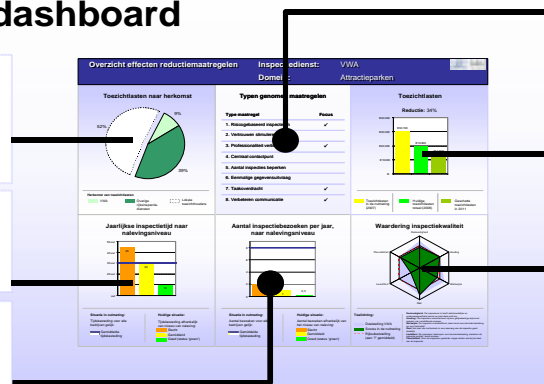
dashboard

Overzicht effecten reductiemaatregelen
Inspectiedienst: VWA
Domein: Attractieparken

Toezichtlasten naar herkomst
62%
9%
29%
Herkomst van toezichtlasten
VWA
Overige (Gemeente, douane)
Lokale toezichtlasten

Typen genomen maatregelen
Type maatregel
Focus
1. Risicogebaseerd inspecteren ✔
2. Verkleuren klimaat
3. Professionaliteit verbeteren ✔
4. Centraal contactpunt
5. Aantal inspecties beperken
6. Eenmalige gegevensuitvraag
7. Taakoverdracht ✔
8. Verbeteren communicatie ✔

Toezichtlasten
Reductie: 34%
Toezichtlasten in de nulmeting (2007)
Huidige toezichtlasten meting (2008)
Geschatte toezichtlasten in 2011

Jaarlijkse inspectietijd naar nalevingsniveau

Aantal inspectiebezoeken per jaar, naar nalevingsniveau

Waardering inspectiekwaliteit